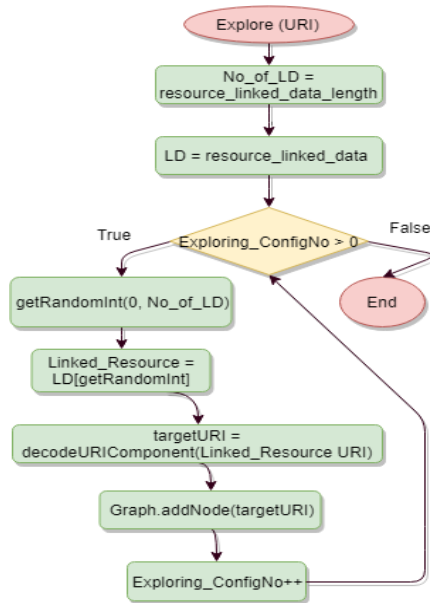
Explore (URI)

No_of_LD = resource_linked_data_length

LD = resource_linked_data

True

Exploring_ConfigNo > 0

False

End

getRandomInt(0, No_of_LD)

Linked_Resource = LD[getRandomInt]

targetURI = decodeURIComponent(Linked_Resource URI)

Graph.addNode(targetURI)

Exploring_ConfigNo++